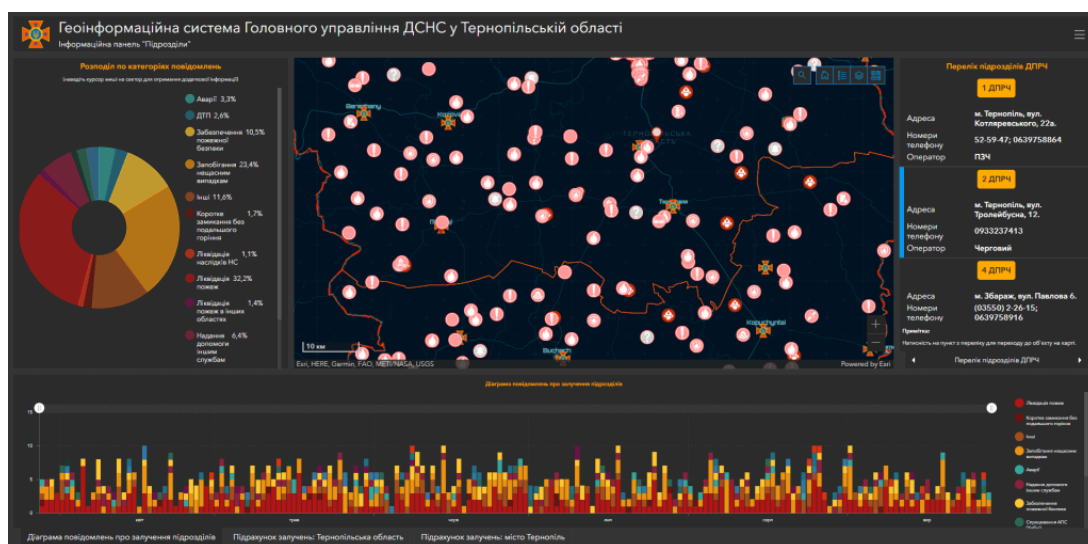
Геоінформаційна система Головного управління ДСНС у Тернопільській області
Інформаційна панель "Підрозділи"

Розподіл по категоріях повідомлень
(наведіть курсор миші на сектор для отримання додаткової інформації)

Аварії 3,3%
ДТП 2,6%
Забезпечення пожежної безпеки 10,5%
Запобігання нещасним випадкам 23,4%
Інші 11,6%
Коротке замикання без подальшого горіння 1,7%
Ліквідація наслідків НС 1,1%
Ліквідація пожеж 32,2%
Ліквідація пожеж в інших областях 1,4%
Надання допомоги іншим службам 6,4%

Тернопіль
Kopychyntsi
Buchach
10 км
Esri, HERE, Garmin, FAO, METI/NASA, USGS
Powered by Esri

Перелік підрозділів ДПРЧ

1 ДПРЧ
Адреса | м. Тернопіль, вул. Котляревського, 22а.
Номери телефону | 52-59-47; 0639758864
Оператор | ПЗЧ

2 ДПРЧ
Адреса | м. Тернопіль, вул. Тролейбусна, 12.
Номери телефону | 0933237413
Оператор | Черговий

4 ДПРЧ
Адреса | м. Збараж, вул. Павлова 6.
Номери телефону | (03550) 2-26-15; 0639758916

Примітки:
Натисність на пункт з переліку для переходу до об'єкту на карті.

Перелік підрозділів ДПРЧ

Діаграма повідомлень про залучення підрозділів

20
15
10
5
0

Ліквідація пожеж
Коротке замикання без подальшого горіння
Інші
Запобігання нещасним випадкам
Аварії
Надання допомоги іншим службам
Забезпечення пожежної безпеки
Спрацювання АПС

Діаграма повідомлень про залучення підрозділів
Підрахунок залучень: Тернопільська область
Підрахунок залучень: місто Тернопіль